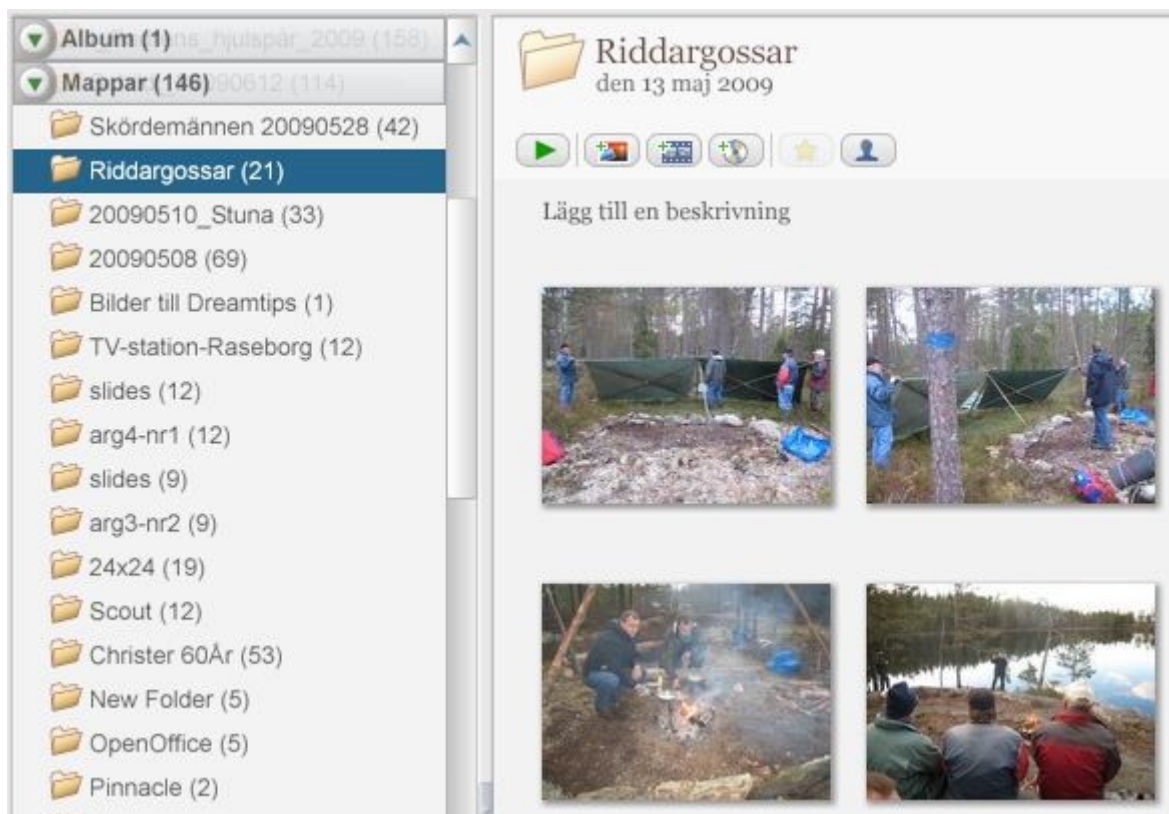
Album (1)
Mappar (146)
Skördemännen 20090528 (42)
Riddargossar (21)
20090510_Stuna (33)
20090508 (69)
Bilder till Dreamtips (1)
TV-station-Raseborg (12)
slides (12)
arg4-nr1 (12)
slides (9)
arg3-nr2 (9)
24x24 (19)
Scout (12)
Christer 60År (53)
New Folder (5)
OpenOffice (5)
Pinnacle (2)

Riddargossar
den 13 maj 2009

Lägg till en beskrivning